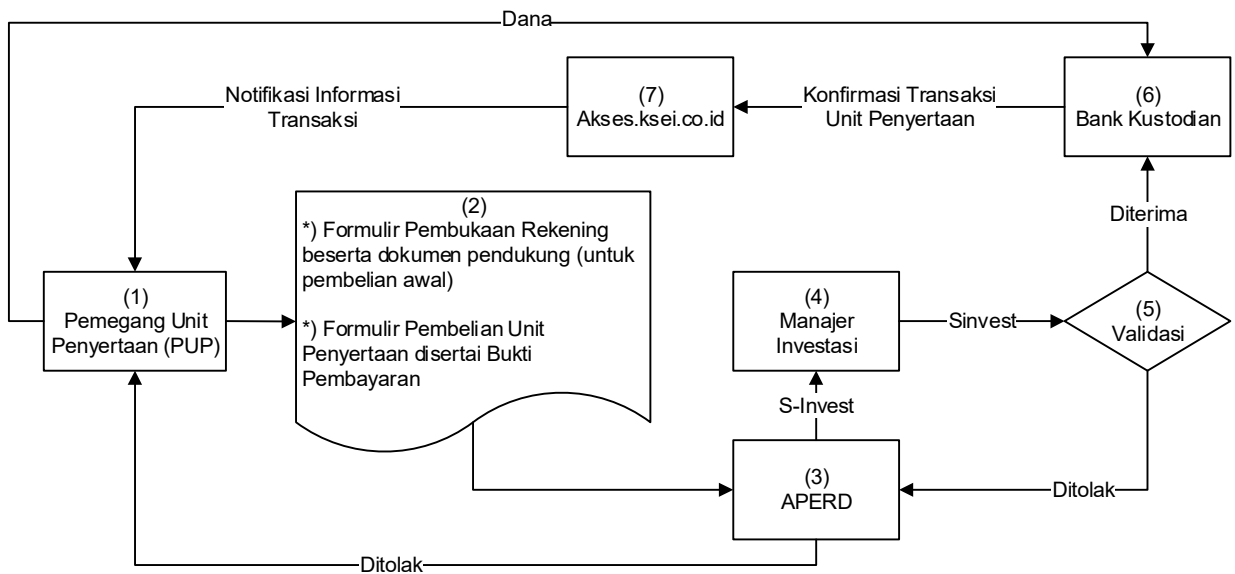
Dana

Notifikasi Informasi Transaksi

(7)
Akses.ksei.co.id

Konfirmasi Transaksi Unit Penyertaan

(6)
Bank Kustodian

(2)
*) Formulir Pembukaan Rekening beserta dokumen pendukung (untuk pembelian awal)

*) Formulir Pembelian Unit Penyertaan disertai Bukti Pembayaran

Diterima

(1)
Pemegang Unit Penyertaan (PUP)

(4)
Manajer Investasi

Sinvest

(5)
Validasi

S-Invest

(3)
APERD

Ditolak

Ditolak